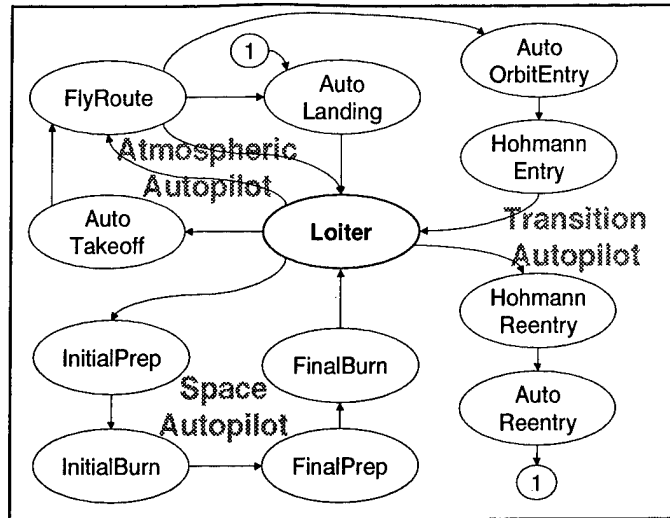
1

FlyRoute

Auto Landing

Auto OrbitEntry

Hohmann Entry

Atmospheric Autopilot

Auto Takeoff

Loiter

Transition Autopilot

Hohmann Reentry

InitialPrep

FinalBurn

Space Autopilot

Auto Reentry

InitialBurn

FinalPrep

1